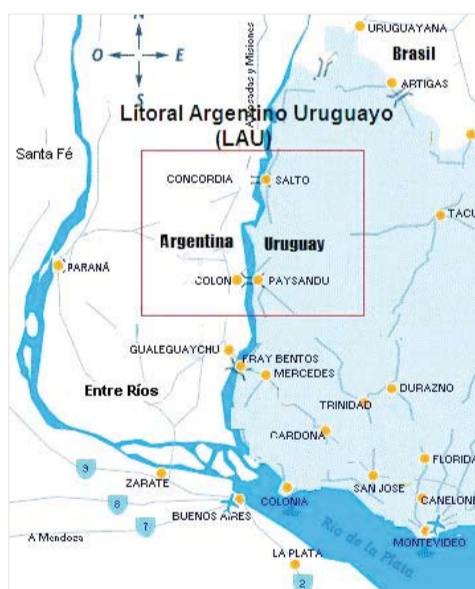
N
O
E
S
A Corrientes y Misiones
URUGUAYANA
Brasil
ARTIGAS
Litoral Argentino Uruguayo (LAU)
Santa Fé
CONCORDIA
SALTO
TACU
Argentina
Uruguay
PARANÁ
COLON
PAYSANDU
GUALEGUAYCHU
FRAY BENTOS
MERCEDES
Entre Ríos
DURAZNO
TRINIDAD
CARDONA
FLORIDA
9
ZARATE
SAN JOSE
8
COLONIA
CANELONE
7
BUENOS AIRES
Rio de la Plata
A Mendoza
MONTEVIDEO
LA PLATA
2